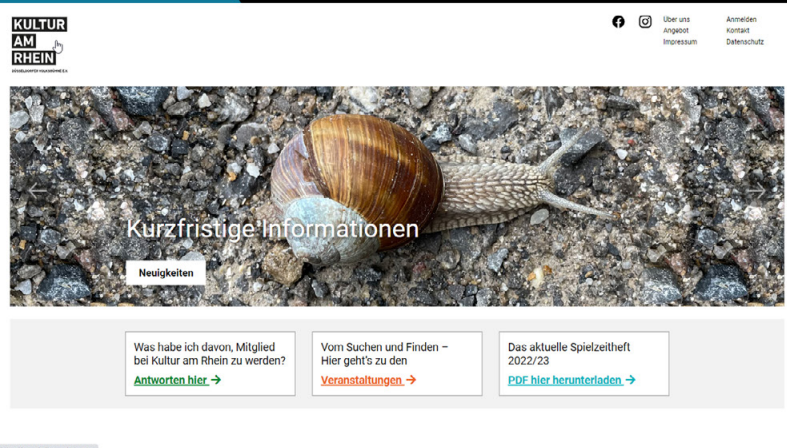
KULTUR AM RHEIN

DÜSSELDORFER VOLKSBÜHNE E.V.

Über uns
Angebot
Impressum

Anmelden
Kontakt
Datenschutz

Kurzfristige Informationen

Neuigkeiten

Was habe ich davon, Mitglied bei Kultur am Rhein zu werden?

Antworten hier →

Vom Suchen und Finden – Hier geht's zu den

Veranstaltungen →

Das aktuelle Spielzeitheft 2022/23

PDF hier herunterladen →